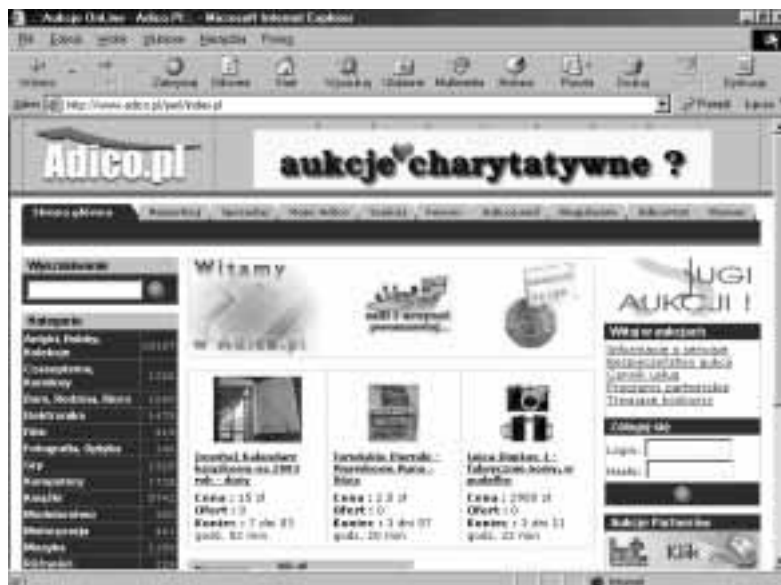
Aukcje OnLine - Adico.Pl - Microsoft Internet Explorer

Plik Edycja Widok Ulubione Narzędzia Pomoc

Wstecz Zatrzymaj Odśwież Start Wyszukaj Ulubione Multimedia Historia Poczta Drukuj Dyskusja

Adres http://www.adico.pl/pl/index.pl Przejdź Łącza

Adico.pl

aukcje charytatywne ?

Strona główna | Rejestracja | Sprzedaj | Moje Adico | Szukaj | Forum | Aukcjonariat | Regulamin | Kontakt | Pomoc

Wyszukiwanie

Kategorie

Antyki, Rękodzieło, Kolekcje
Czasopisma, Komiksy
Dom, Rodzina, Hobby
Elektronika
Film
Fotografia, Optyka
Gry
Komputery
Książki
Modelarstwo
Motoryzacja
Muzyka
Odzież

Witamy w Adico.pl

Usługi aukcji !

Witaj w aukcjach
Informacje o serwisie
Bezpieczeństwo aukcji
Cennik usług
Program partnerski
Transakcje handlowe

Zaloguj się
Login:
Hasło:

Aukcje Partnerów

Klik

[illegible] kalendarz książkowy na 2003 rok - duży
Cena : 15 zł
Ofert : 0
Koniec : 7 dni 03 godz. 52 min

Fotoklub Dworski - Powiększ. Foto - Bitz
Cena : 2,9 zł
Ofert : 0
Koniec : 3 dni 07 godz. 20 min

Leica Digilux 1 - Aparat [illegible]
Cena : 2900 zł
Ofert : 0
Koniec : 3 dni 11 godz. 22 min

Internet